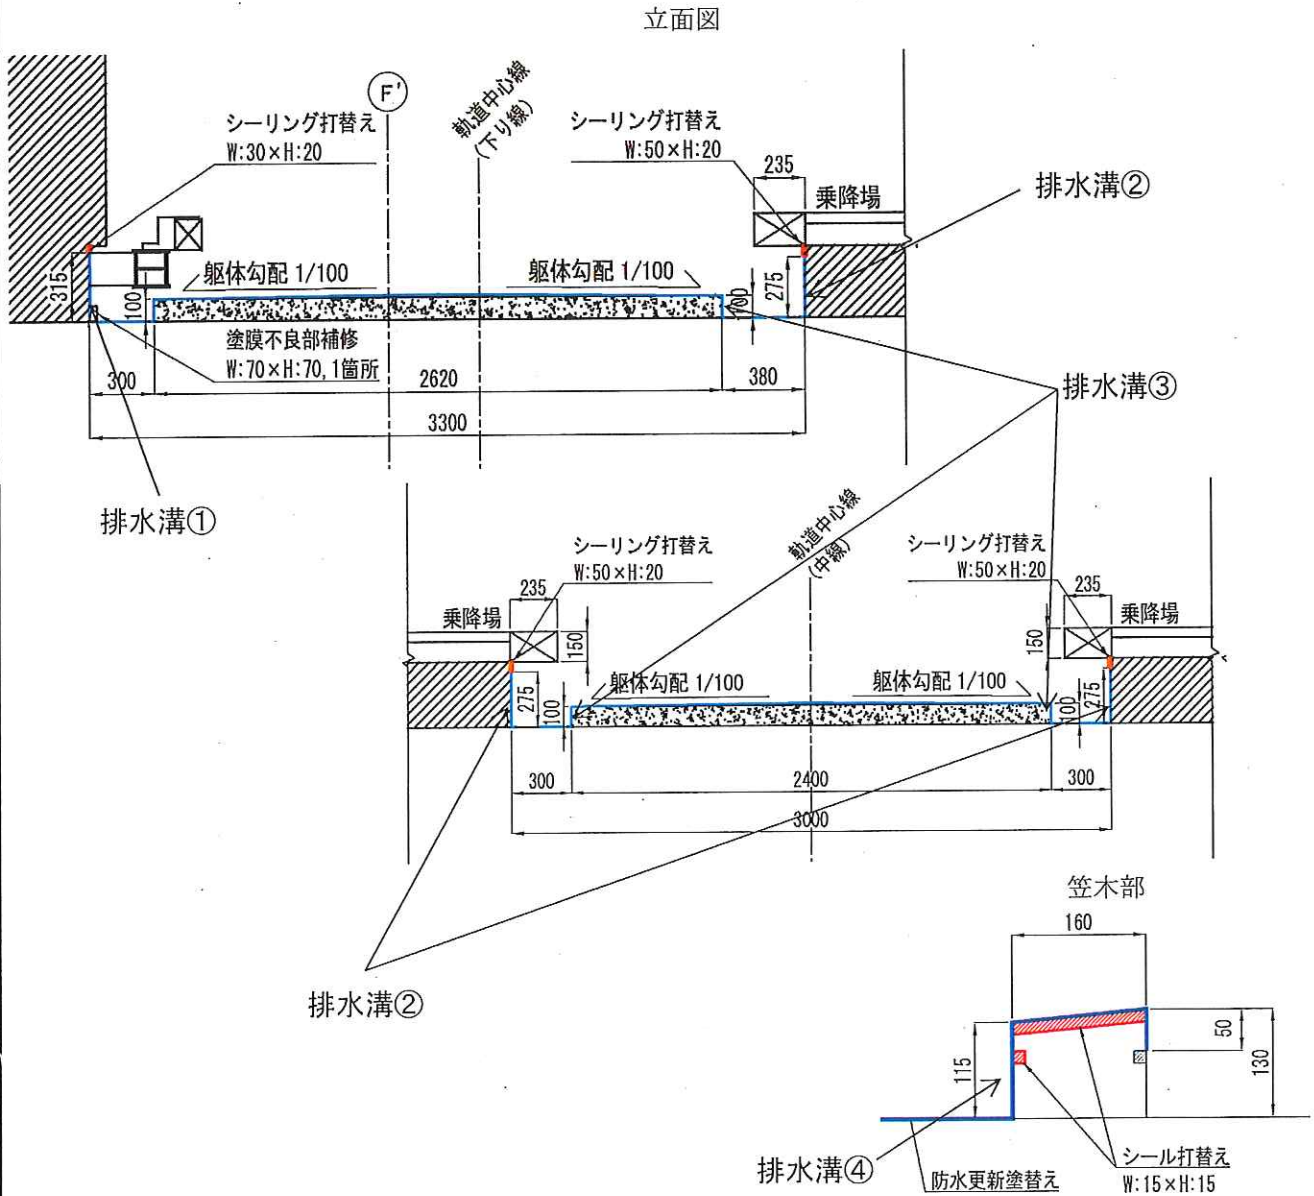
立面図

F'

軌道中心線
(下り線)

シーリング打替え
W:30×H:20

シーリング打替え
W:50×H:20

235

乗降場

排水溝②

315

100

躯体勾配 1/100

躯体勾配 1/100

100

275

塗膜不良部補修
W:70×H:70,1箇所

300

2620

380

排水溝③

3300

排水溝①

軌道中心線
(中線)

シーリング打替え
W:50×H:20

シーリング打替え
W:50×H:20

235

235

乗降場

乗降場

150

150

275

100

躯体勾配 1/100

躯体勾配 1/100

100

275

300

2400

300

3000

笠木部

160

50

130

115

排水溝②

排水溝④

防水更新塗替え

シール打替え
W:15×H:15